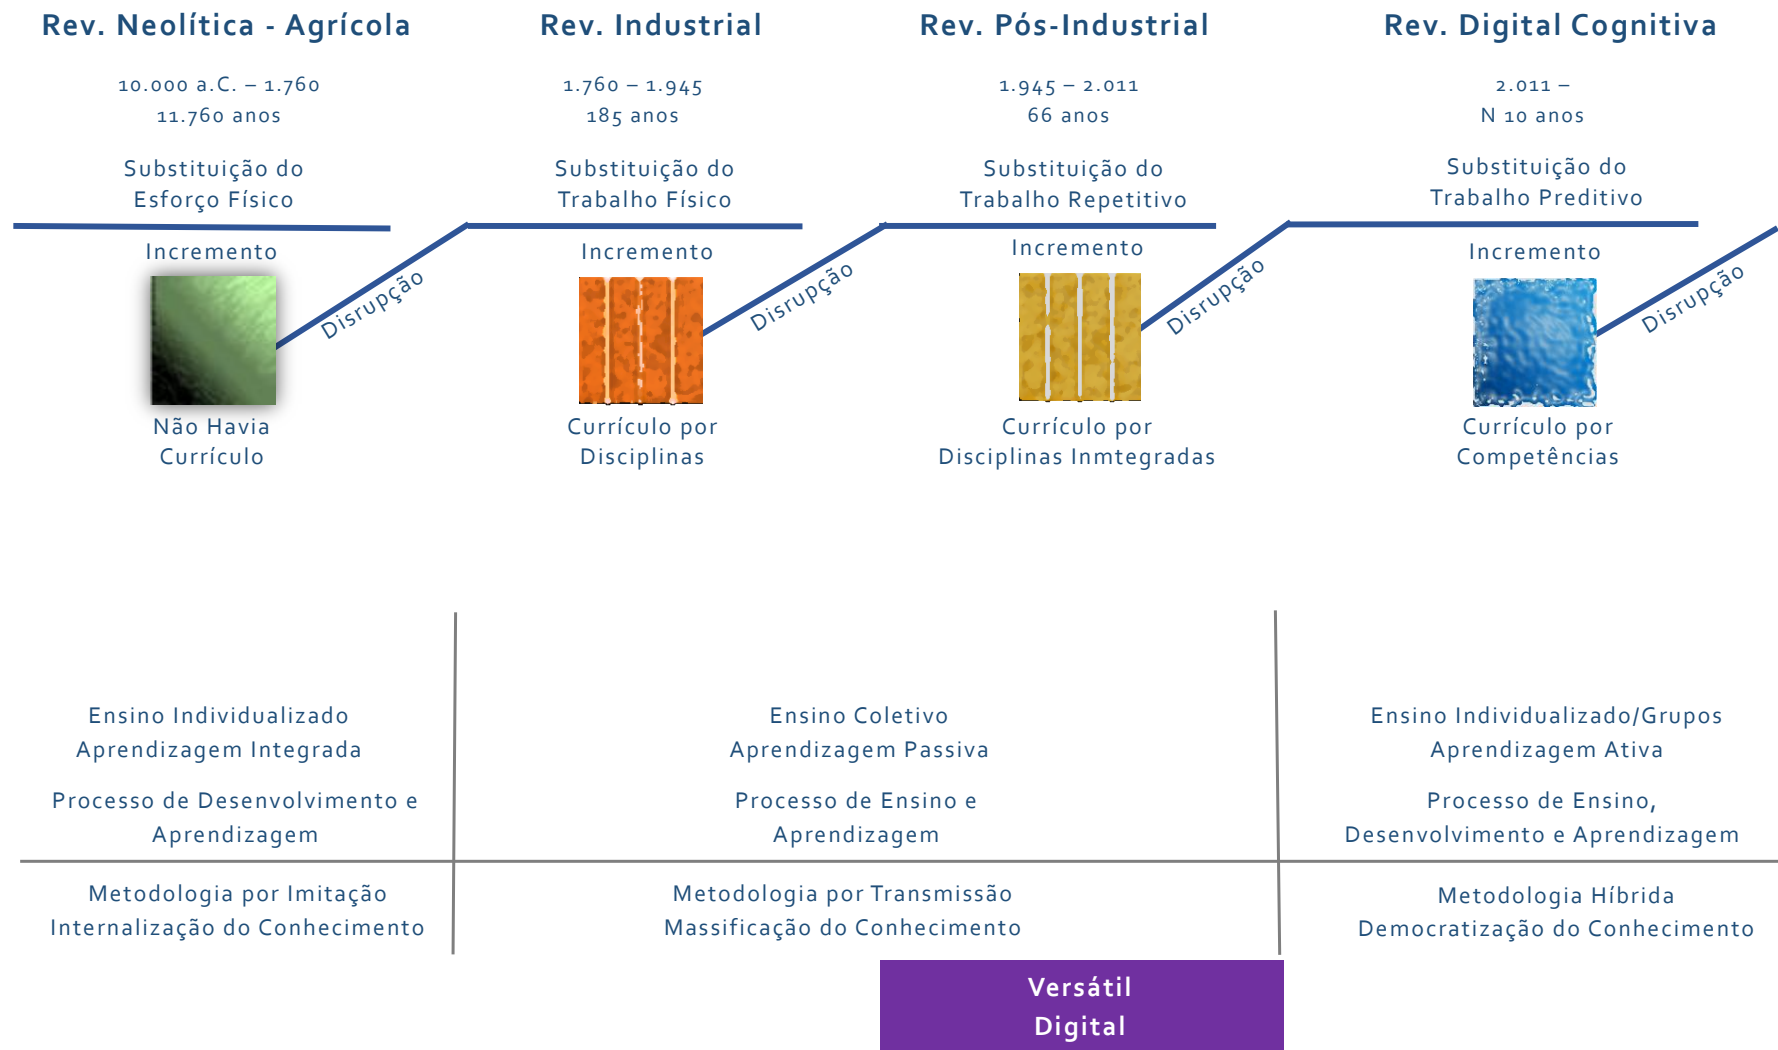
Rev. Neolítica - Agrícola

10.000 a.C. – 1.760
11.760 anos

Substituição do Esforço Físico

Incremento

Disrupção

Não Havia Currículo

Rev. Industrial

1.760 – 1.945
185 anos

Substituição do Trabalho Físico

Incremento

Disrupção

Currículo por Disciplinas

Rev. Pós-Industrial

1.945 – 2.011
66 anos

Substituição do Trabalho Repetitivo

Incremento

Disrupção

Currículo por Disciplinas Inmtegradas

Rev. Digital Cognitiva

2.011 –
N 10 anos

Substituição do Trabalho Preditivo

Incremento

Disrupção

Currículo por Competências

Ensino Individualizado
Aprendizagem Integrada

Processo de Desenvolvimento e Aprendizagem

Metodologia por Imitação
Internalização do Conhecimento

Ensino Coletivo
Aprendizagem Passiva

Processo de Ensino e Aprendizagem

Metodologia por Transmissão
Massificação do Conhecimento

Ensino Individualizado/Grupos
Aprendizagem Ativa

Processo de Ensino, Desenvolvimento e Aprendizagem

Metodologia Híbrida
Democratização do Conhecimento

Versátil
Digital